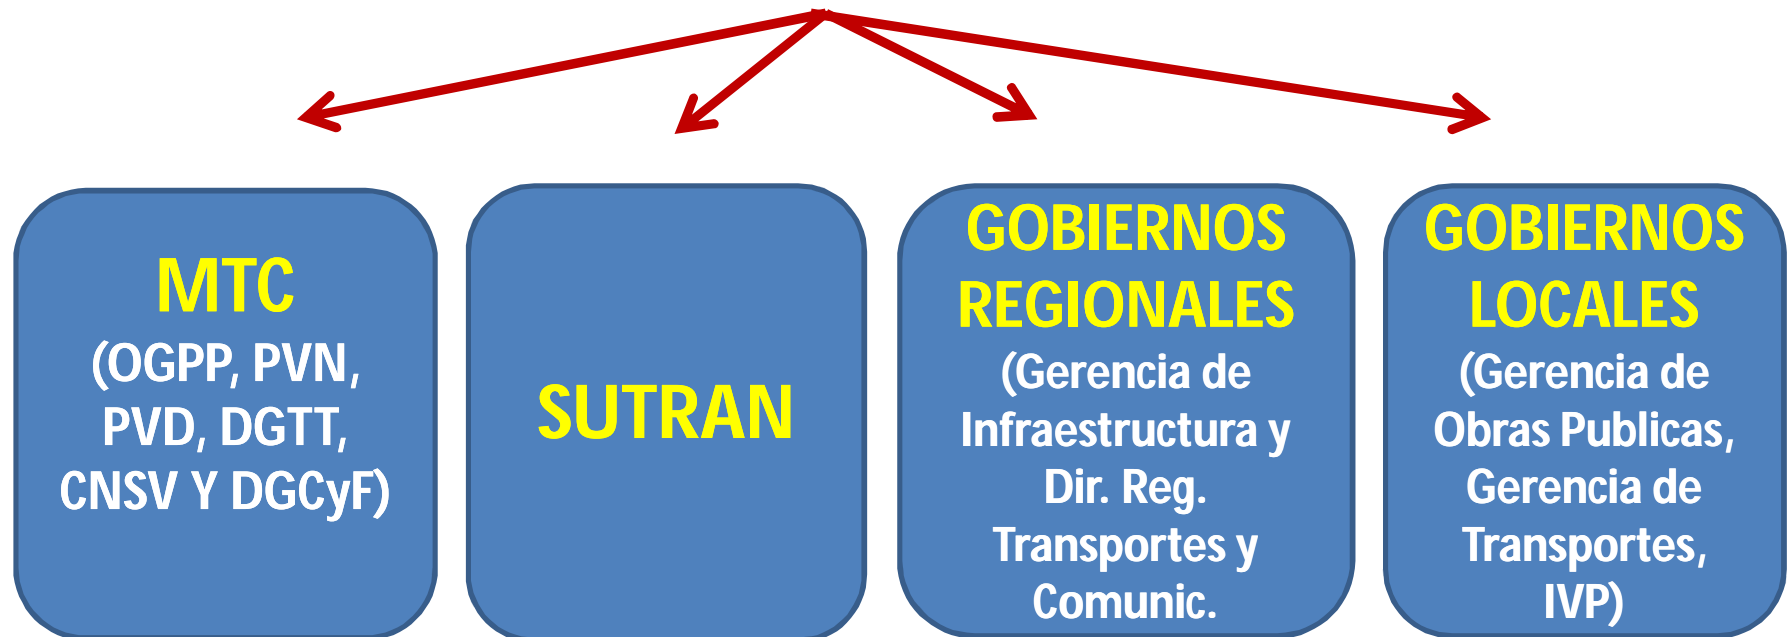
MTC
(OGPP, PVN, PVD, DGTT, CNSV Y DGCyF)

SUTRAN

GOBIERNOS REGIONALES
(Gerencia de Infraestructura y Dir. Reg. Transportes y Comunic.

GOBIERNOS LOCALES
(Gerencia de Obras Publicas, Gerencia de Transportes, IVP)